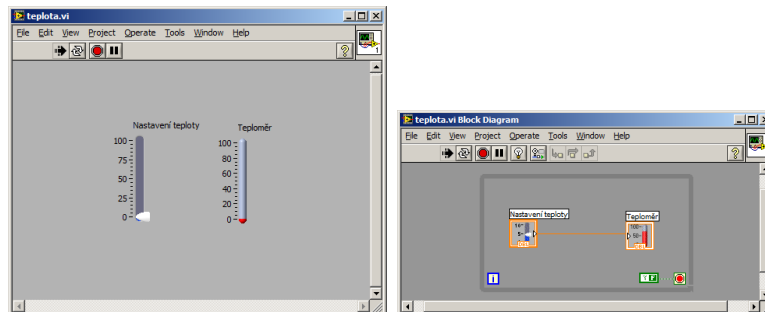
teplota.vi

File Edit View Project Operate Tools Window Help

Nastavení teploty

100
75
50
25
0

Teploměr

100
80
60
40
20
0

teplota.vi Block Diagram

File Edit View Project Operate Tools Window Help

Nastavení teploty

Teploměr

i